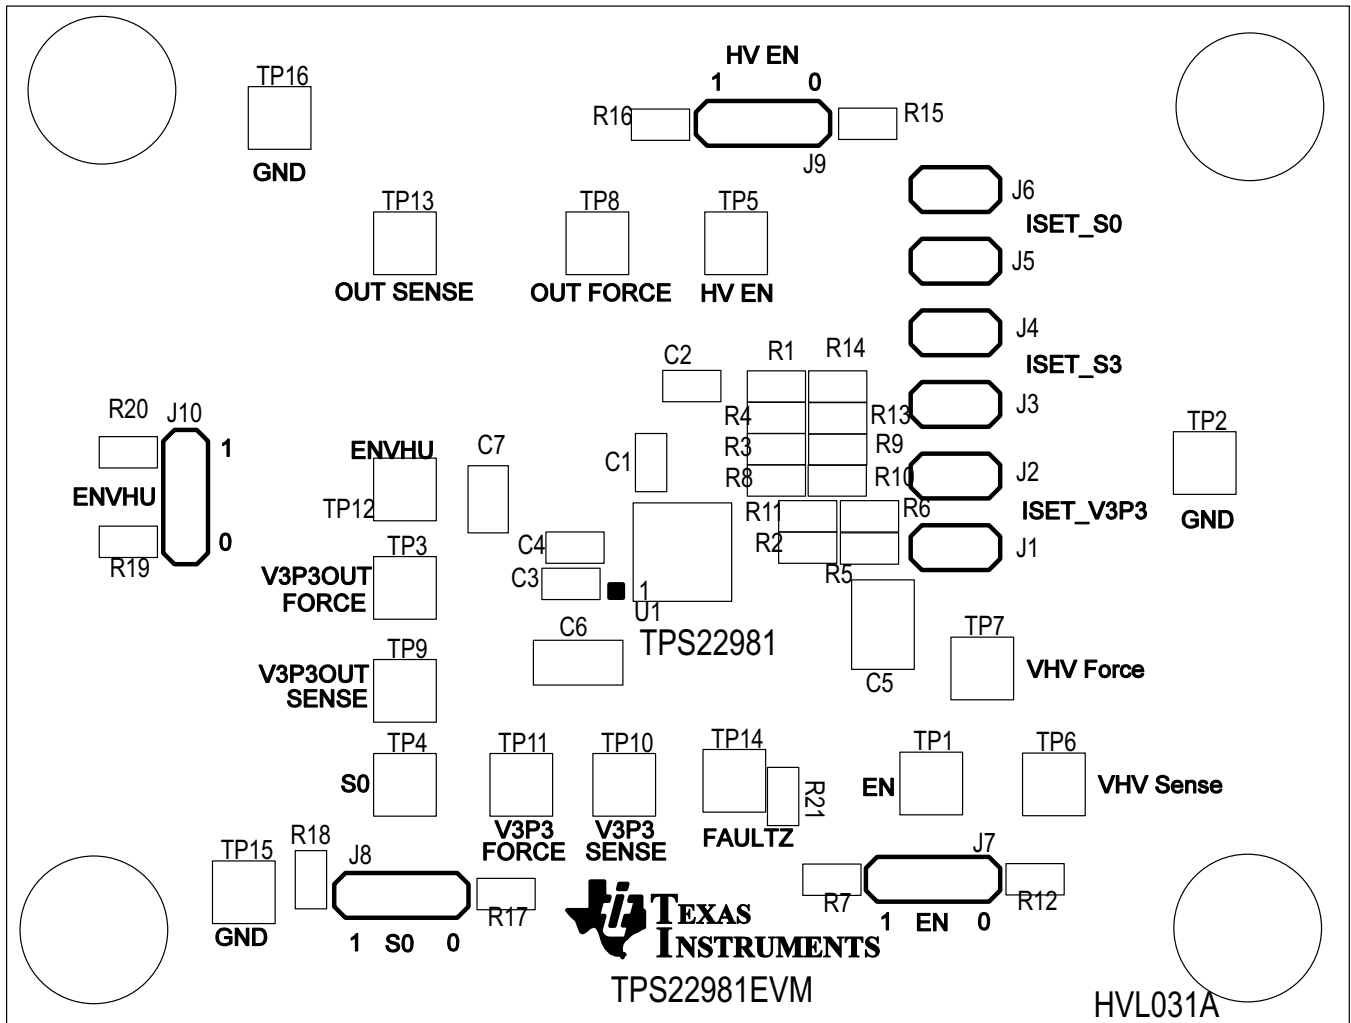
HV EN
1 0
R16 R15
J9
TP16
GND
TP13
OUT SENSE
TP8
OUT FORCE
TP5
HV EN
J6
ISET_S0
J5
J4
ISET_S3
J3
J2
ISET_V3P3
J1
TP2
GND
C2
R1 R14
R4 R13
R3 R9
R8 R10
R11 R6
R2 R5
R20 J10
1
ENVHU
0
R19
ENVHU
TP12
C7
C1
C4
C3
1
U1
TPS22981
TP3
V3P3OUT FORCE
TP9
V3P3OUT SENSE
C6
C5
TP7
VHV Force
TP4
S0
TP11
V3P3 FORCE
TP10
V3P3 SENSE
TP14
R21
FAULTZ
TP1
EN
TP6
VHV Sense
TP15
GND
R18
J8
1 S0 0
R17
TEXAS INSTRUMENTS
TPS22981EVM
J7
R7 R12
1 EN 0
HVL031A